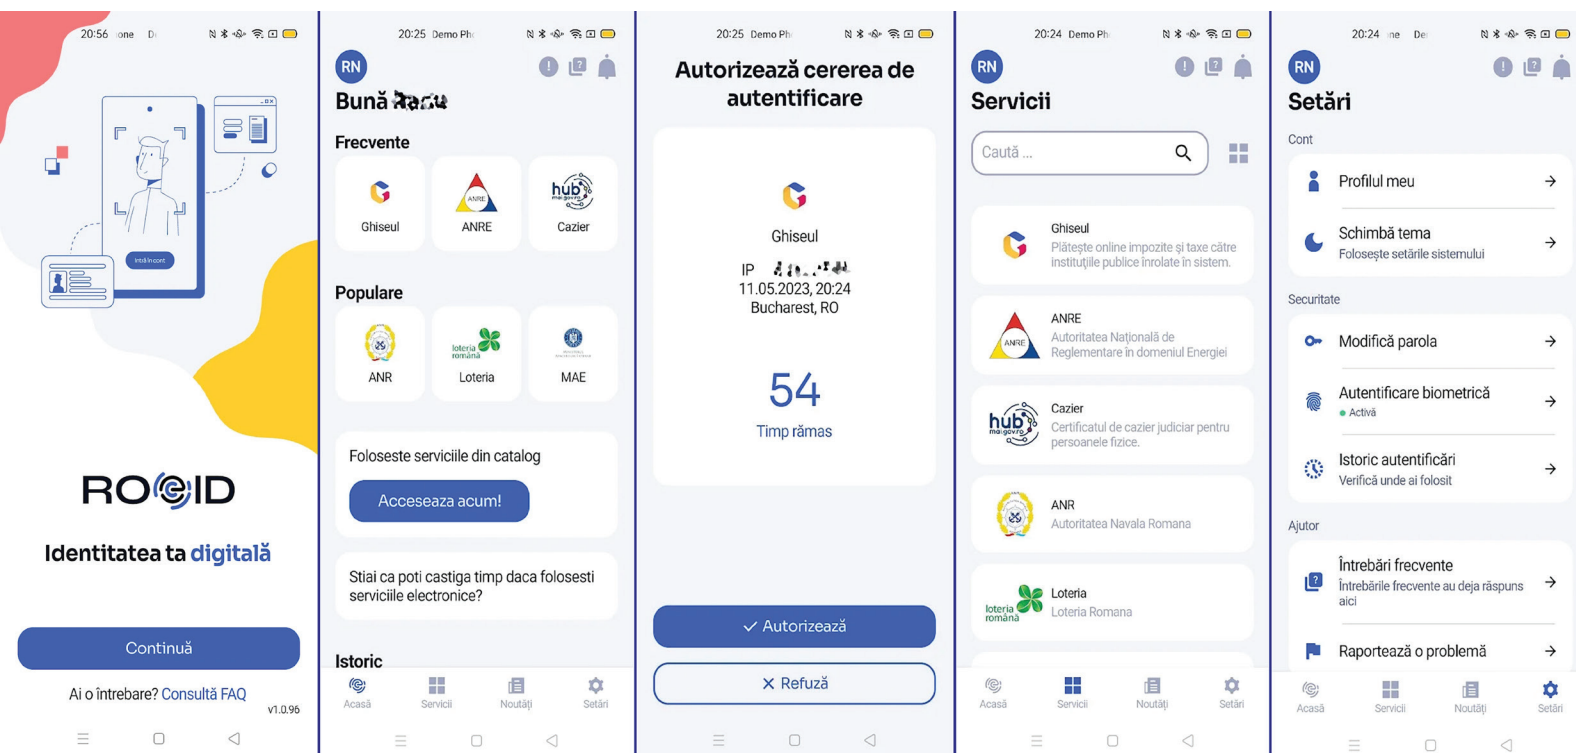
20:56 one D

Intră în cont

ROeID

Identitatea ta digitală

Continuă

Ai o întrebare? Consultă FAQ

v1.0.96

20:25 Demo Ph

RN

Bună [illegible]

Frecvente

Ghiseul

ANRE

hub
Cazier

Populare

ANR

loteria română
Loteria

MAE

Foloseste serviciile din catalog

Acceseaza acum!

Stiai ca poti castiga timp daca folosesti serviciile electronice?

Istoric

Acasă Servicii Noutăți Setări

20:25 Demo Ph

Autorizează cererea de autentificare

Ghiseul

IP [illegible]
11.05.2023, 20:24
Bucharest, RO

54

Timp rămas

✓ Autorizează

✕ Refuză

20:24 Demo Ph

RN

Servicii

Caută ...

Ghiseul
Plătește online impozite și taxe către instituțiile publice înrolate în sistem.

ANRE
Autoritatea Națională de Reglementare în domeniul Energiei

hub
Cazier
Certificatul de cazier judiciar pentru persoanele fizice.

ANR
Autoritatea Navala Romana

loteria română
Loteria
Loteria Romana

Acasă Servicii Noutăți Setări

20:24 ne De

RN

Setări

Cont

Profilul meu

Schimbă tema
Folosește setările sistemului

Securitate

Modifică parola

Autentificare biometrică
● Activă

Istoric autentificări
Verifică unde ai folosit

Ajutor

Întrebări frecvente
Întrebările frecvente au deja răspuns aici

Raportează o problemă

Acasă Servicii Noutăți Setări